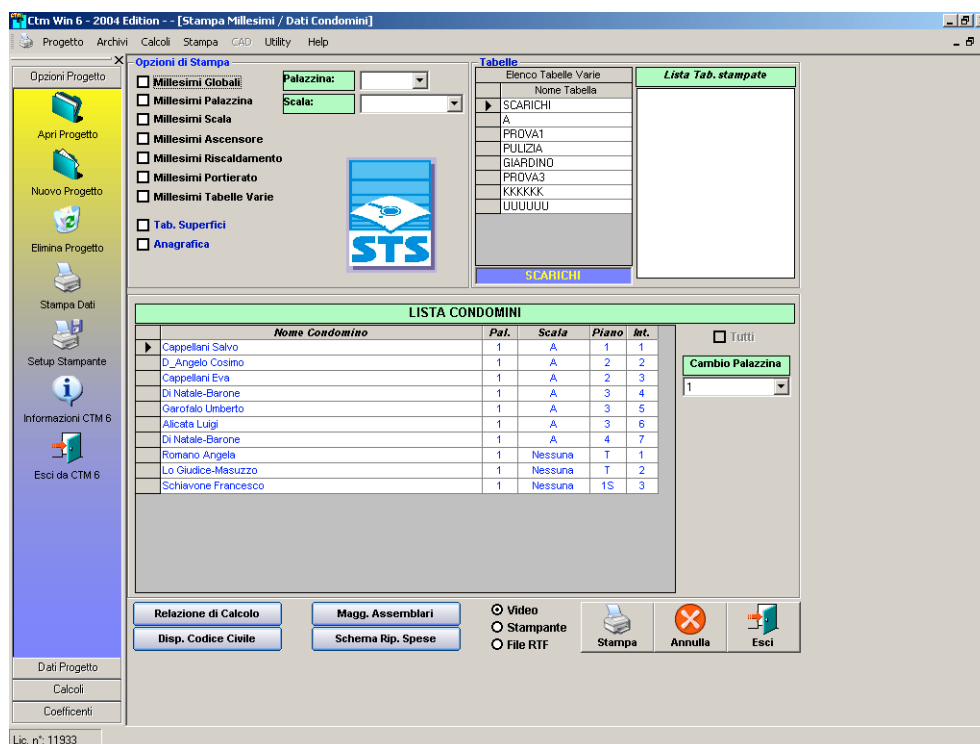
Ctm Win 6 - 2004 Edition - - [Stampa Millesimi / Dati Condomini]

Progetto Archivi Calcoli Stampa CAD Utility Help

Opzioni Progetto
Apri Progetto
Nuovo Progetto
Elimina Progetto
Stampa Dati
Setup Stampante
Informazioni CTM 6
Esci da CTM 6
Dati Progetto
Calcoli
Coefficenti

Opzioni di Stampa
Millesimi Globali
Millesimi Palazzina
Millesimi Scala
Millesimi Ascensore
Millesimi Riscaldamento
Millesimi Portierato
Millesimi Tabelle Varie
Tab. Superfici
Anagrafica
Palazzina:
Scala:

STS

Tabelle
Elenco Tabelle Varie
Nome Tabella
SCARICHI
A
PROVA1
PULIZIA
GIARDINO
PROVA3
KKKKKK
UUUUUU
SCARICHI

Lista Tab. stampate

LISTA CONDOMINI

| Nome Condomino | Pal. | Scala | Piano | Int. |
|---|---|---|---|---|
| Cappellani Salvo | 1 | A | 1 | 1 |
| D_Angelo Cosimo | 1 | A | 2 | 2 |
| Cappellani Eva | 1 | A | 2 | 3 |
| Di Natale-Barone | 1 | A | 3 | 4 |
| Garofalo Umberto | 1 | A | 3 | 5 |
| Alicata Luigi | 1 | A | 3 | 6 |
| Di Natale-Barone | 1 | A | 4 | 7 |
| Romano Angela | 1 | Nessuna | T | 1 |
| Lo Giudice-Masuzzo | 1 | Nessuna | T | 2 |
| Schiavone Francesco | 1 | Nessuna | 1S | 3 |

Tutti
Cambio Palazzina
1

Relazione di Calcolo
Disp. Codice Civile
Magg. Assemblari
Schema Rip. Spese
Video
Stampante
File RTF
Stampa
Annulla
Esci

Lic. n°: 11933